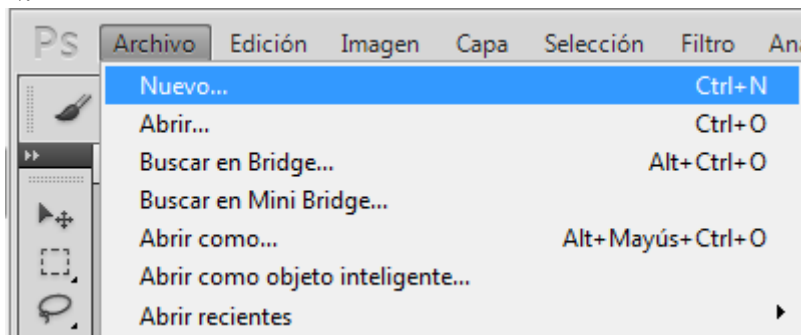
Ps Archivo Edición Imagen Capa Selección Filtro An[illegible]

Nuevo... Ctrl+N
Abrir... Ctrl+O
Buscar en Bridge... Alt+Ctrl+O
Buscar en Mini Bridge...
Abrir como... Alt+Mayús+Ctrl+O
Abrir como objeto inteligente...
Abrir recientes